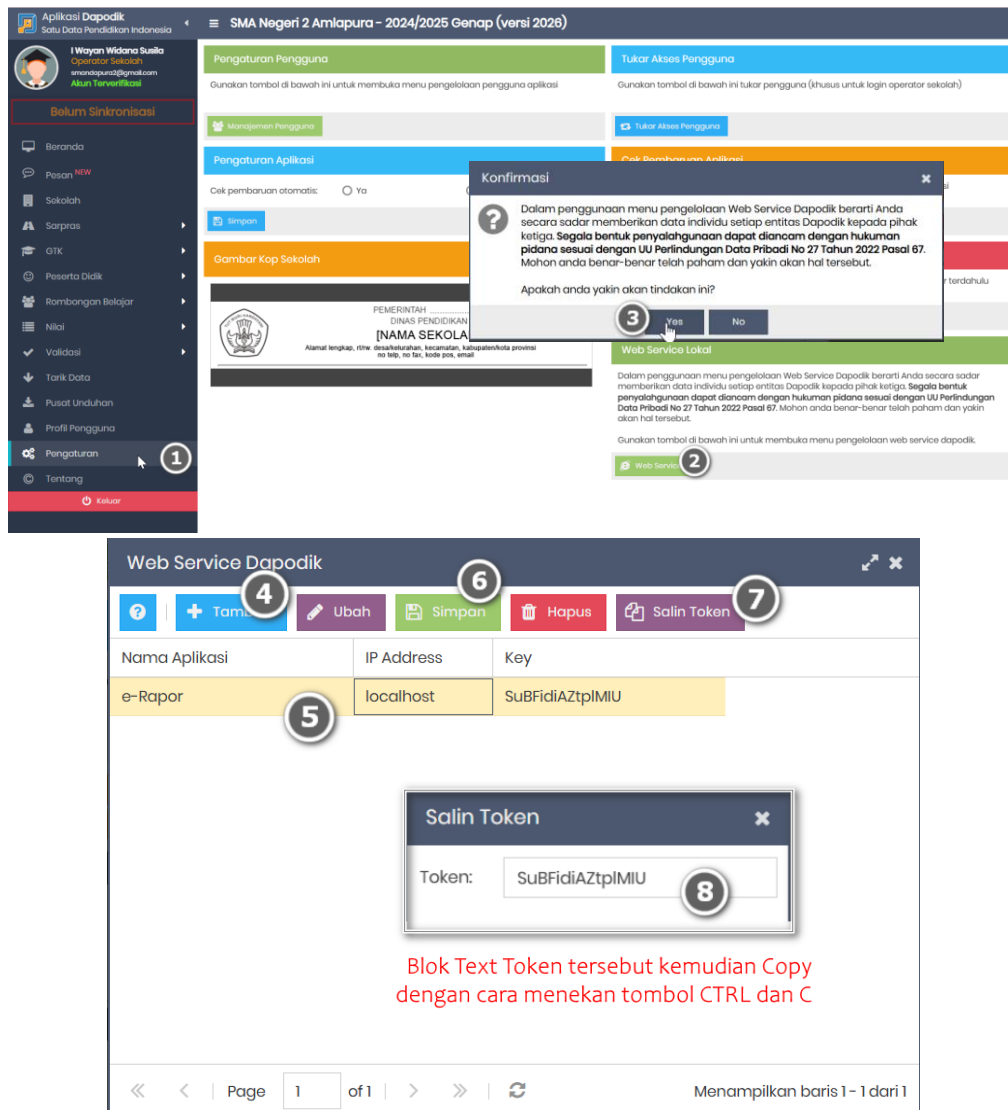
Aplikasi Dapodik
Satu Data Pendidikan Indonesia

SMA Negeri 2 Amlapura - 2024/2025 Genap (versi 2026)

I Wayan Widana Susila
Operator Sekolah
smandapura2@gmail.com
Akun Terverifikasi

Belum Sinkronisasi

Beranda
Pesan NEW
Sekolah
Sarpras
GTK
Peserta Didik
Rombongan Belajar
Nilai
Validasi
Tarik Data
Pusat Unduhan
Profil Pengguna
Pengaturan
1
Tentang
Keluar

Pengaturan Pengguna
Gunakan tombol di bawah ini untuk membuka menu pengelolaan pengguna aplikasi
Manajemen Pengguna

Tukar Akses Pengguna
Gunakan tombol di bawah ini tukar pengguna (khusus untuk login operator sekolah)
Tukar Akses Pengguna

Pengaturan Aplikasi
Cek pembaruan otomatis: Ya
Simpan

Cek Pembaruan Aplikasi

Gambar Kop Sekolah
PEMERINTAH
DINAS PENDIDIKAN
[NAMA SEKOLA
Alamat lengkap, rt/rw. desa/kelurahan, kecamatan, kabupaten/kota provinsi
no telp, no fax, kode pos, email

Konfirmasi
Dalam penggunaan menu pengelolaan Web Service Dapodik berarti Anda secara sadar memberikan data individu setiap entitas Dapodik kepada pihak ketiga. Segala bentuk penyalahgunaan dapat diancam dengan hukuman pidana sesuai dengan UU Perlindungan Data Pribadi No 27 Tahun 2022 Pasal 67. Mohon anda benar-benar telah paham dan yakin akan hal tersebut.

Apakah anda yakin akan tindakan ini?
3
Yes
No

terdahulu

Web Service Lokal
Dalam penggunaan menu pengelolaan Web Service Dapodik berarti Anda secara sadar memberikan data individu setiap entitas Dapodik kepada pihak ketiga. Segala bentuk penyalahgunaan dapat diancam dengan hukuman pidana sesuai dengan UU Perlindungan Data Pribadi No 27 Tahun 2022 Pasal 67. Mohon anda benar-benar telah paham dan yakin akan hal tersebut.

Gunakan tombol di bawah ini untuk membuka menu pengelolaan web service dapodik.
Web Servic
2

Web Service Dapodik
Tamb
4
Ubah
6
Simpan
Hapus
Salin Token
7

| Nama Aplikasi | IP Address | Key |
|---|---|---|
| e-Rapor | localhost | SuBFidiAZtplMIU |

5

Salin Token
Token: SuBFidiAZtplMIU
8

Blok Text Token tersebut kemudian Copy dengan cara menekan tombol CTRL dan C

Page 1 of 1
Menampilkan baris 1 - 1 dari 1